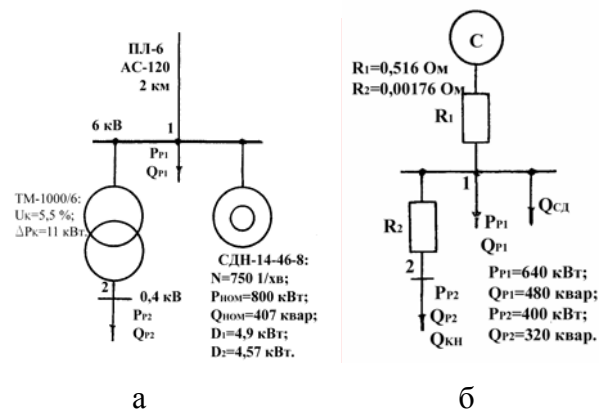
ПЛ-6
АС-120
2 км

6 кВ
1
$P_{P1}$
$Q_{P1}$

ТМ-1000/6:
$U_K$=5,5 %;
$\Delta P_K$=11 кВт

2
0,4 кВ
$P_{P2}$
$Q_{P2}$

СДН-14-46-8:
N=750 1/хв;
$P_{НОМ}$=800 кВт;
$Q_{НОМ}$=407 квар;
$D_1$=4,9 кВт;
$D_2$=4,57 кВт.

а

С

$R_1$=0,516 Ом
$R_2$=0,00176 Ом

$R_1$

1
$P_{P1}$
$Q_{P1}$
$Q_{СД}$

$R_2$

2
$P_{P2}$
$Q_{P2}$
$Q_{КН}$

$P_{P1}$=640 кВт;
$Q_{P1}$=480 квар;
$P_{P2}$=400 кВт;
$Q_{P2}$=320 квар.

б